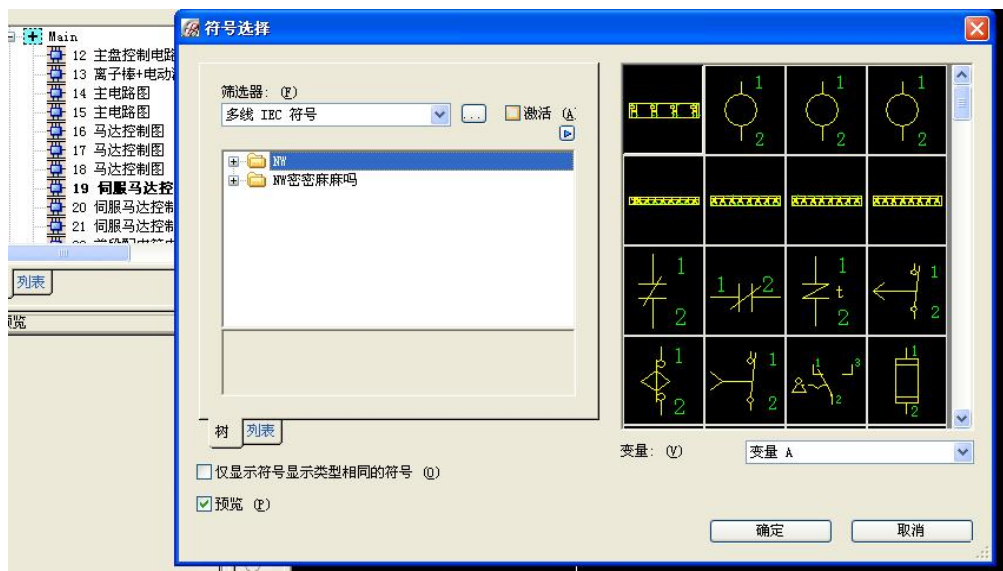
Main
12 主盘控制电路
13 离子棒+电动
14 主电路图
15 主电路图
16 马达控制图
17 马达控制图
18 马达控制图
19 伺服马达控
20 伺服马达控制
21 伺服马达控制
列表
览

符号选择
筛选器: (F)
多线 IEC 符号
...
激活 (A)
NW
NW密密麻麻吗
树
列表
仅显示符号显示类型相同的符号 (O)
预览 (P)
1
2
1
2
1
2
1
2
1
2
1
t
2
1
2
1
2
1
2
1
2
3
1
2
变量: (V)
变量 A
确定
取消